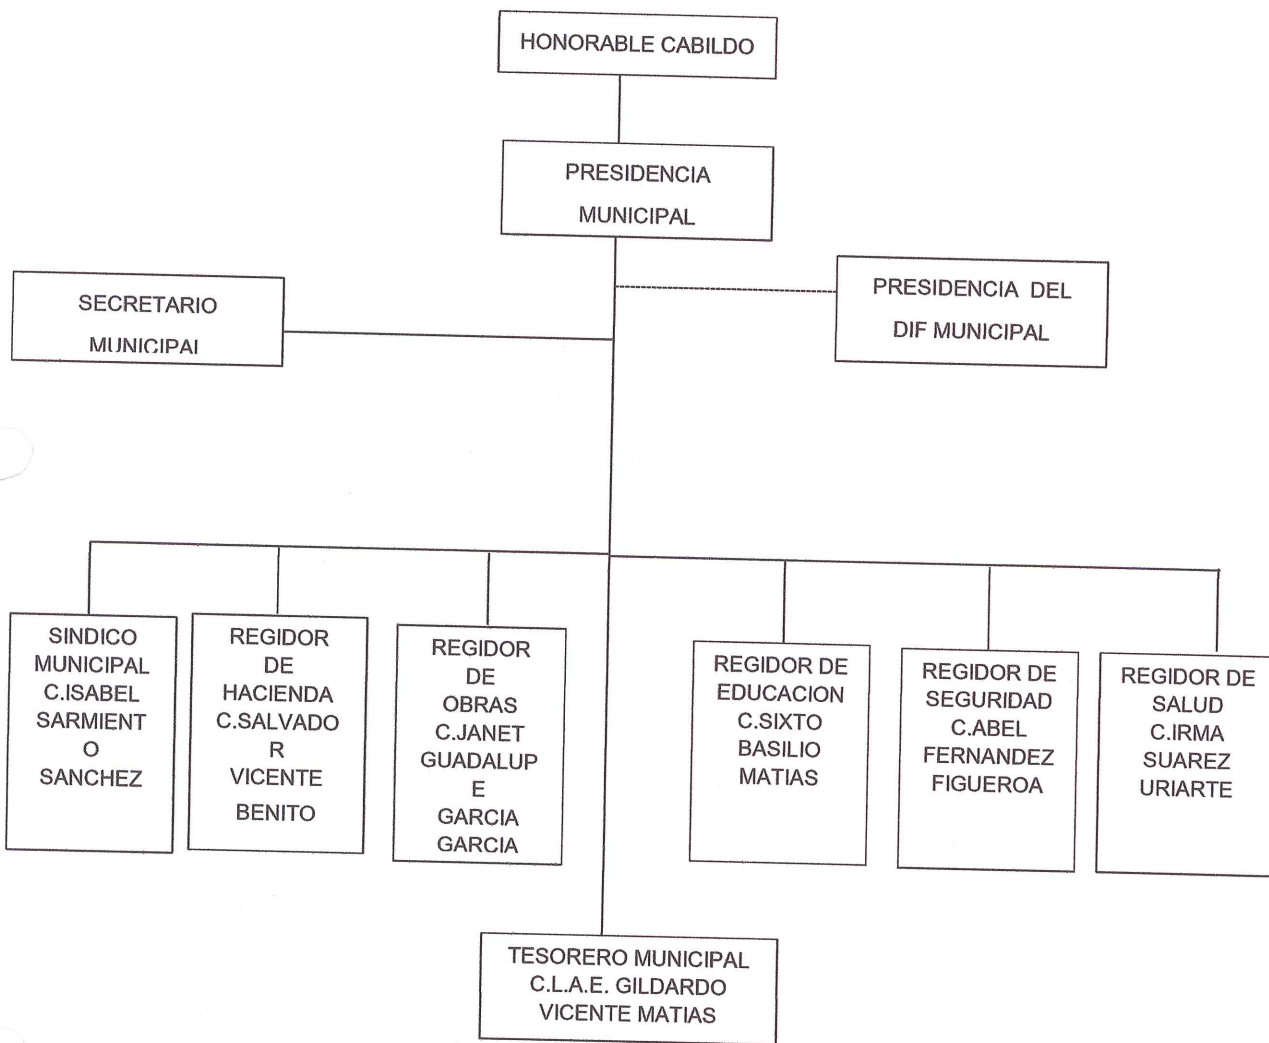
HONORABLE CABILDO

PRESIDENCIA MUNICIPAL

SECRETARIO MUNICIPAl

PRESIDENCIA DEL DIF MUNICIPAL

SINDICO MUNICIPAL C.ISABEL SARMIENT O SANCHEZ

REGIDOR DE HACIENDA C.SALVADO R VICENTE BENITO

REGIDOR DE OBRAS C.JANET GUADALUP E GARCIA GARCIA

REGIDOR DE EDUCACION C.SIXTO BASILIO MATIAS

REGIDOR DE SEGURIDAD C.ABEL FERNANDEZ FIGUEROA

REGIDOR DE SALUD C.IRMA SUAREZ URIARTE

TESORERO MUNICIPAL C.L.A.E. GILDARDO VICENTE MATIAS